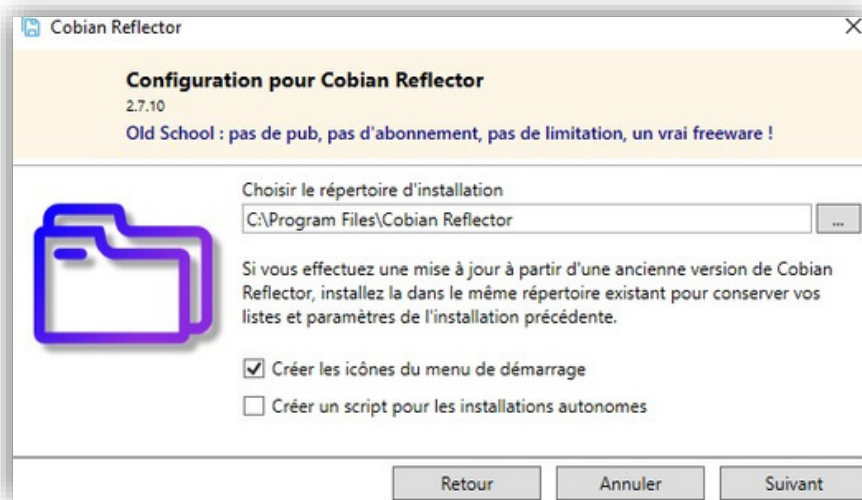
Cobian Reflector

Configuration pour Cobian Reflector
2.7.10
Old School : pas de pub, pas d'abonnement, pas de limitation, un vrai freeware !

Choisir le répertoire d'installation
C:\Program Files\Cobian Reflector
...

Si vous effectuez une mise à jour à partir d'une ancienne version de Cobian Reflector, installez la dans le même répertoire existant pour conserver vos listes et paramètres de l'installation précédente.

Créer les icônes du menu de démarrage
Créer un script pour les installations autonomes

Retour
Annuler
Suivant